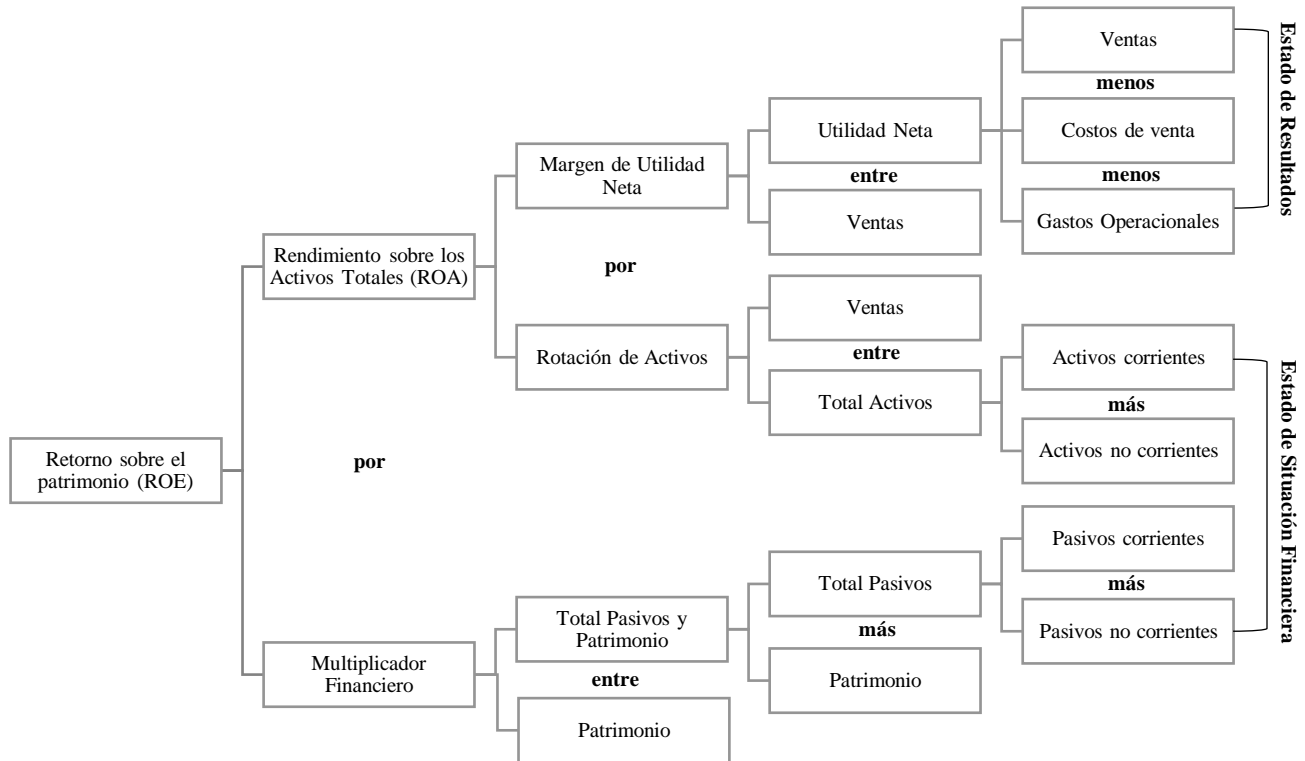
Retorno sobre el patrimonio (ROE)

Rendimiento sobre los Activos Totales (ROA)

por

Multiplicador Financiero

Margen de Utilidad Neta

por

Rotación de Activos

Total Pasivos y Patrimonio

entre

Patrimonio

Utilidad Neta

entre

Ventas

Ventas

entre

Total Activos

Total Pasivos

más

Patrimonio

Ventas

menos

Costos de venta

menos

Gastos Operacionales

Activos corrientes

más

Activos no corrientes

Pasivos corrientes

más

Pasivos no corrientes

Estado de Resultados

Estado de Situación Financiera